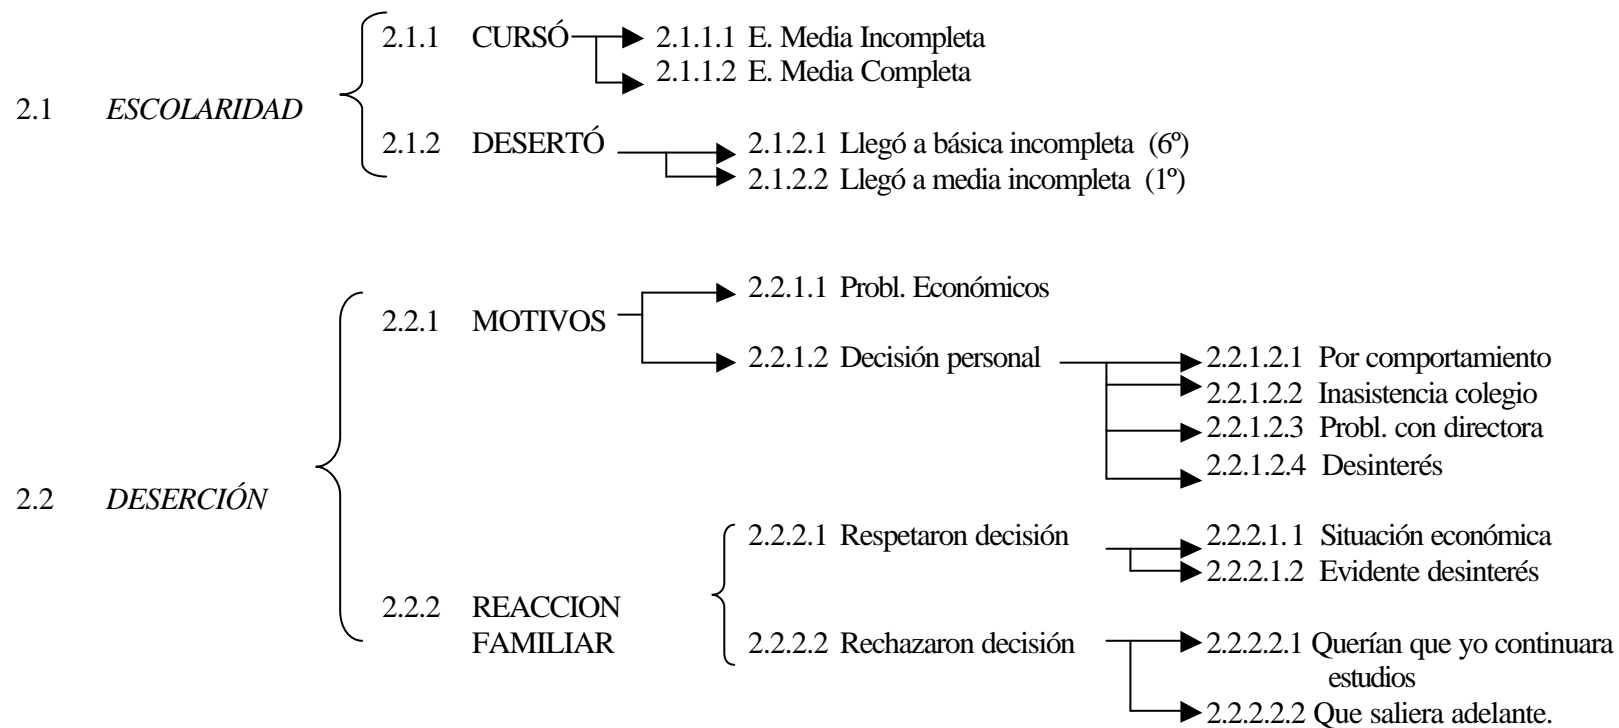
2.1 *ESCOLARIDAD*

2.1.1 CURSÓ
2.1.1.1 E. Media Incompleta
2.1.1.2 E. Media Completa

2.1.2 DESERTÓ
2.1.2.1 Llegó a básica incompleta (6º)
2.1.2.2 Llegó a media incompleta (1º)

2.2 *DESERCIÓN*

2.2.1 MOTIVOS
2.2.1.1 Probl. Económicos
2.2.1.2 Decisión personal
2.2.1.2.1 Por comportamiento
2.2.1.2.2 Inasistencia colegio
2.2.1.2.3 Probl. con directora
2.2.1.2.4 Desinterés

2.2.2 REACCION FAMILIAR
2.2.2.1 Respetaron decisión
2.2.2.1. 1 Situación económica
2.2.2.1.2 Evidente desinterés
2.2.2.2 Rechazaron decisión
2.2.2.2.1 Querían que yo continuara estudios
2.2.2.2.2 Que saliera adelante.